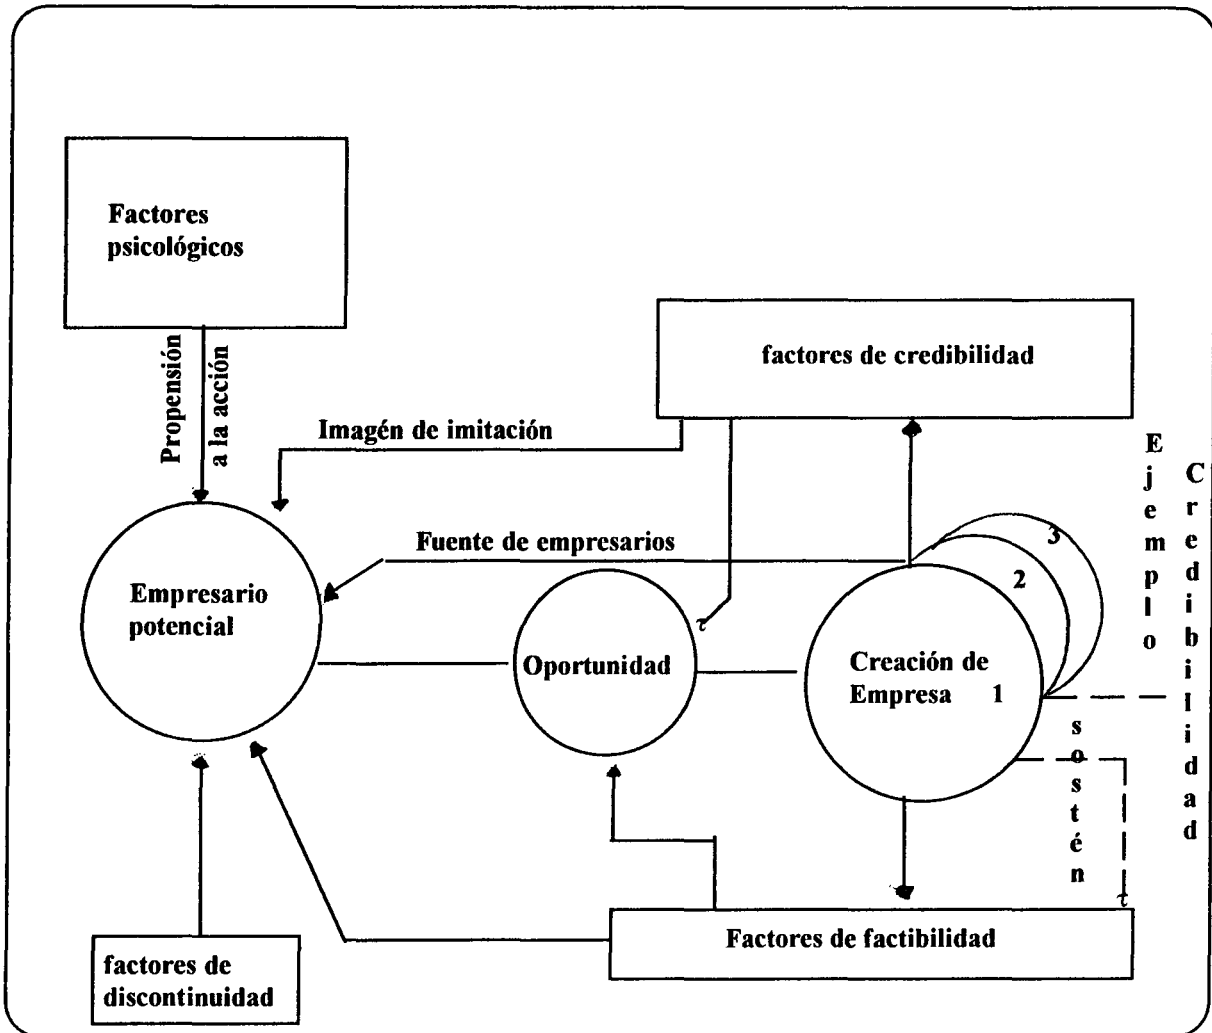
Factores psicológicos

Propensión a la acción

factores de credibilidad

Imagén de imitación

Ejemplo

Credibilidad

Fuente de empresarios

3

2

Empresario potencial

Oportunidad

Creación de Empresa 1

sostén

factores de discontinuidad

Factores de factibilidad